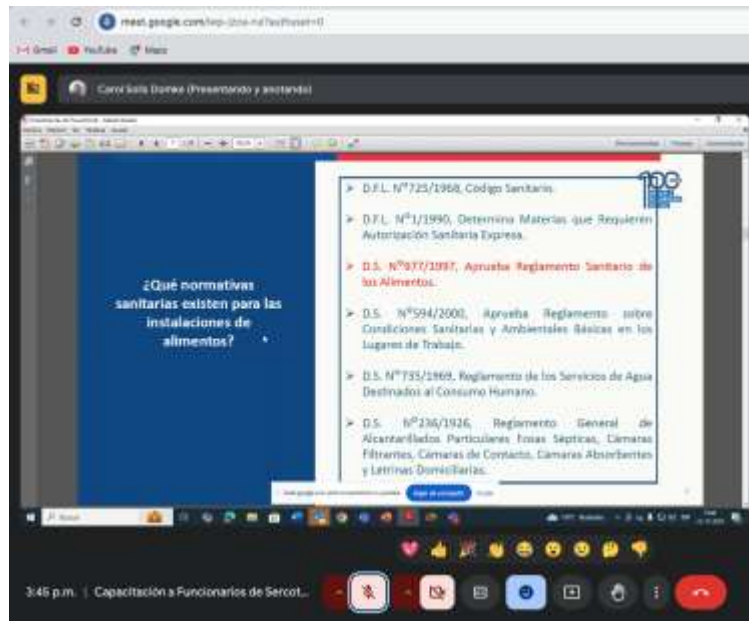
meet.google.com/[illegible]

Gmail YouTube Maps

Carol Solis Dumas (Presentando y anotando)

¿Qué normativas sanitarias existen para las instalaciones de alimentos?

➢ D.F.L. N°725/1968, Código Sanitario.

➢ D.F.L. N°1/1990, Determina Materias que Requieren Autorización Sanitaria Expresa.

➢ D.S. N°977/1997, Aprueba Reglamento Sanitario de los Alimentos.

➢ D.S. N°594/2000, Aprueba Reglamento sobre Condiciones Sanitarias y Ambientales Básicas en los Lugares de Trabajo.

➢ D.S. N°735/1969, Reglamento de los Servicios de Agua Destinados al Consumo Humano.

➢ D.S. N°236/1926, Reglamento General de Alcantarillados Particulares Fosas Sépticas, Cámaras Filtrantes, Cámaras de Contacto, Cámaras Absorbentes y Letrinas Domiciliarias.

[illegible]

3:45 p.m. | Capacitación a Funcionarios de Sercot...